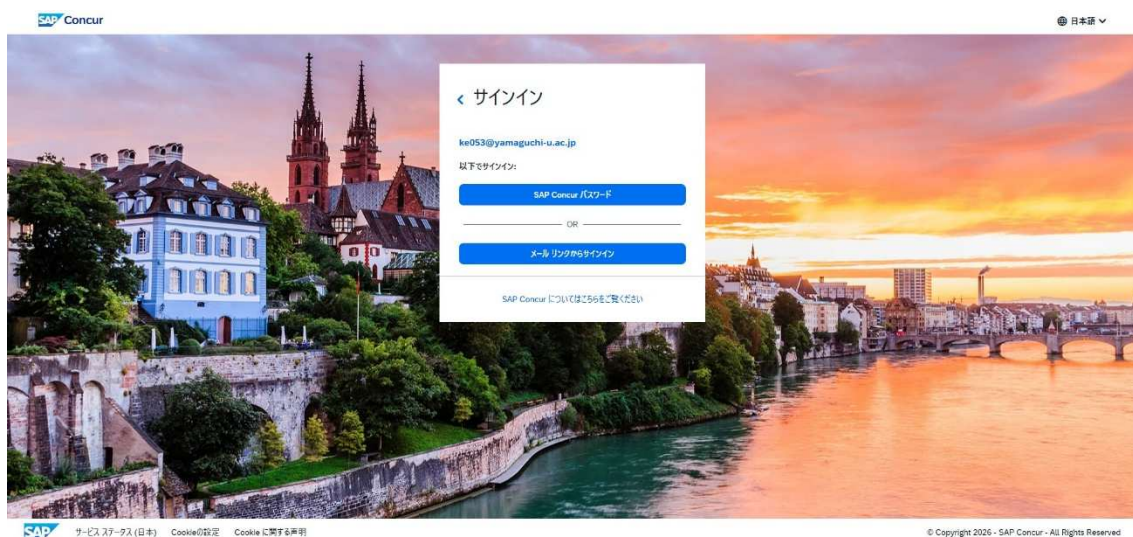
SAP Concur

日本語

‹ サインイン

ke053@yamaguchi-u.ac.jp

以下でサインイン:

SAP Concur パスワード

OR

メール リンクからサインイン

SAP Concur についてはこちらをご覧ください

SAP サービス ステータス (日本) Cookieの設定 Cookie に関する声明

© Copyright 2026 - SAP Concur - All Rights Reserved